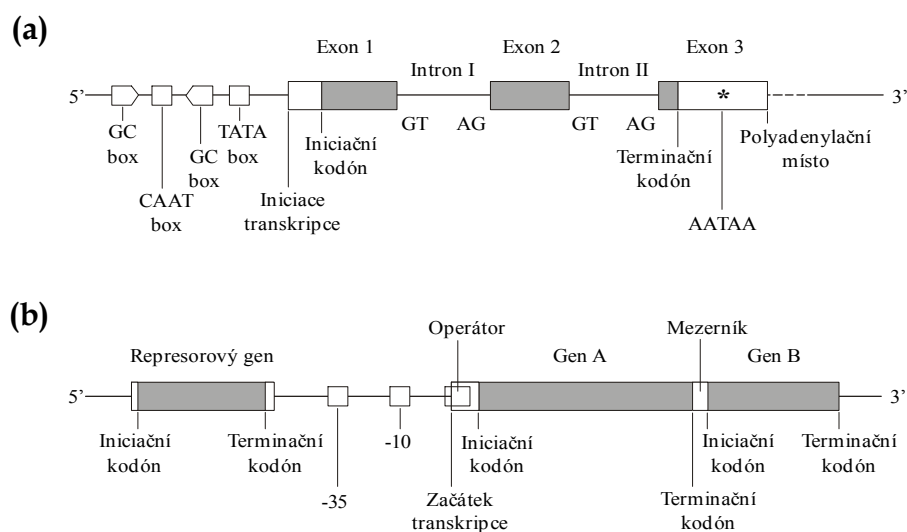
(a)

Exon 1 Intron I Exon 2 Intron II Exon 3

5' 3'

*

GC box

CAAT box

GC box

TATA box

Iniciace transkripce

Iniciační kodón

GT AG GT AG

Terminační kodón

AATAA

Polyadenylační místo

(b)

Represorový gen

Operátor

Gen A

Mezerník

Gen B

5' 3'

Iniciační kodón

Terminační kodón

-35

-10

Začátek transkripce

Iniciační kodón

Terminační kodón

Iniciační kodón

Terminační kodón